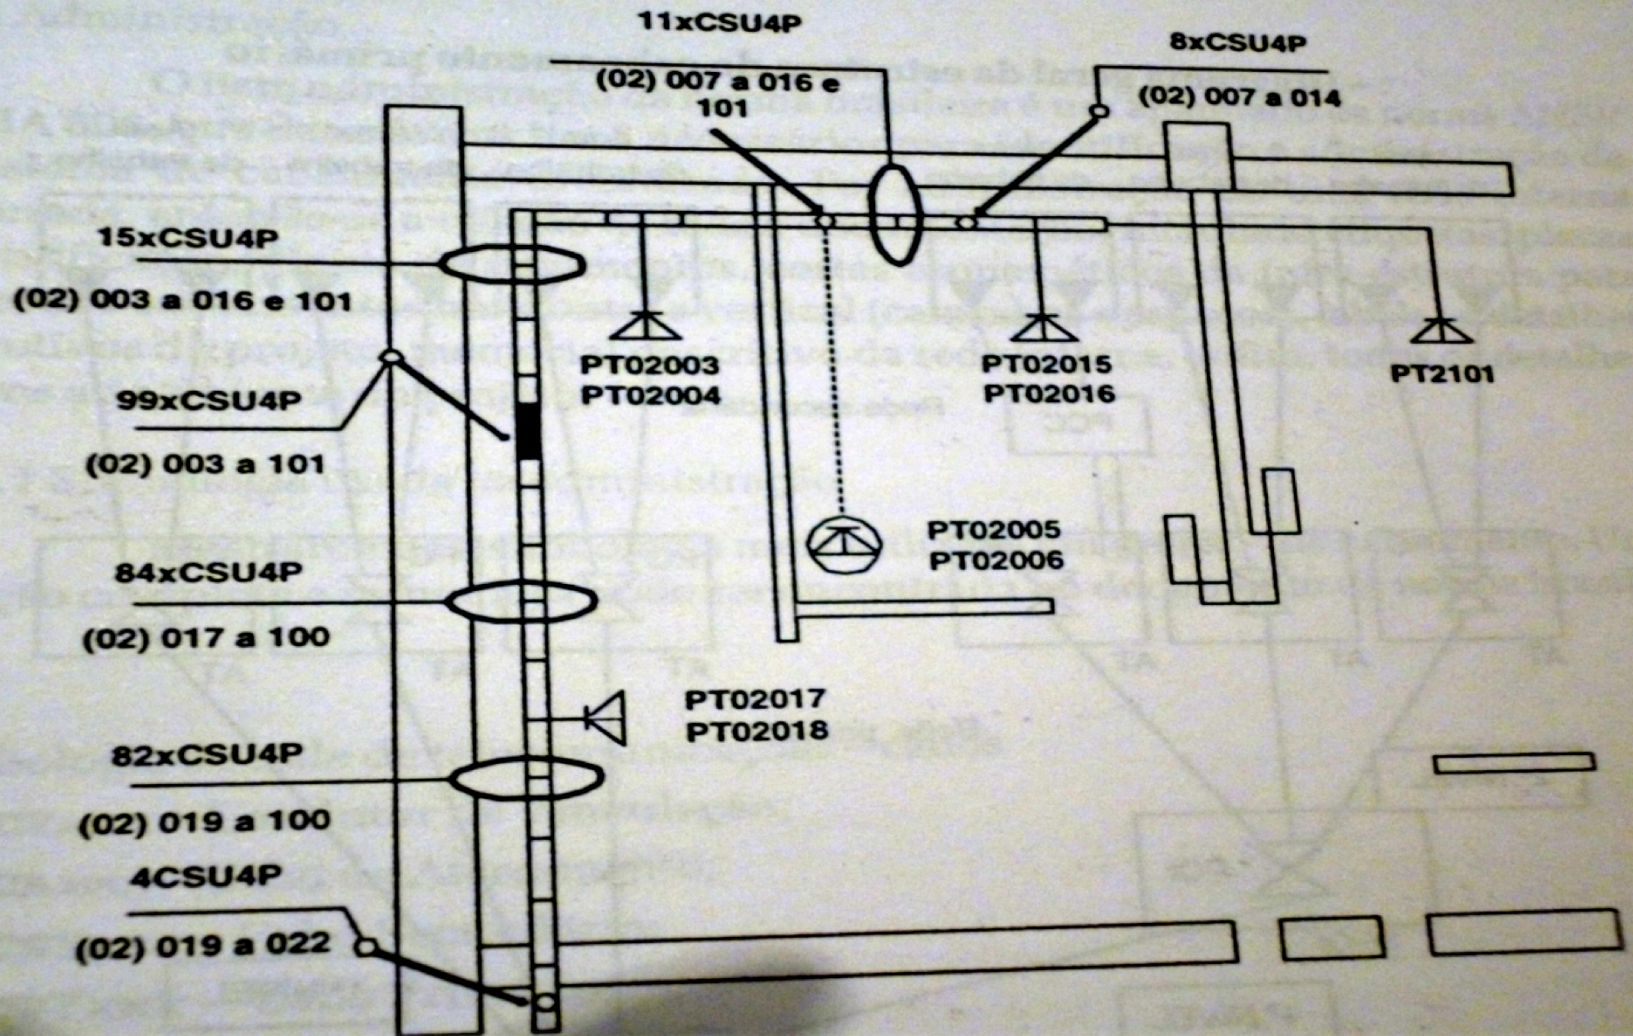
11xCSU4P

(02) 007 a 016 e 101

8xCSU4P

(02) 007 a 014

15xCSU4P

(02) 003 a 016 e 101

PT02003
PT02004

PT02015
PT02016

PT2101

99xCSU4P

(02) 003 a 101

PT02005
PT02006

84xCSU4P

(02) 017 a 100

PT02017
PT02018

82xCSU4P

(02) 019 a 100

4CSU4P

(02) 019 a 022